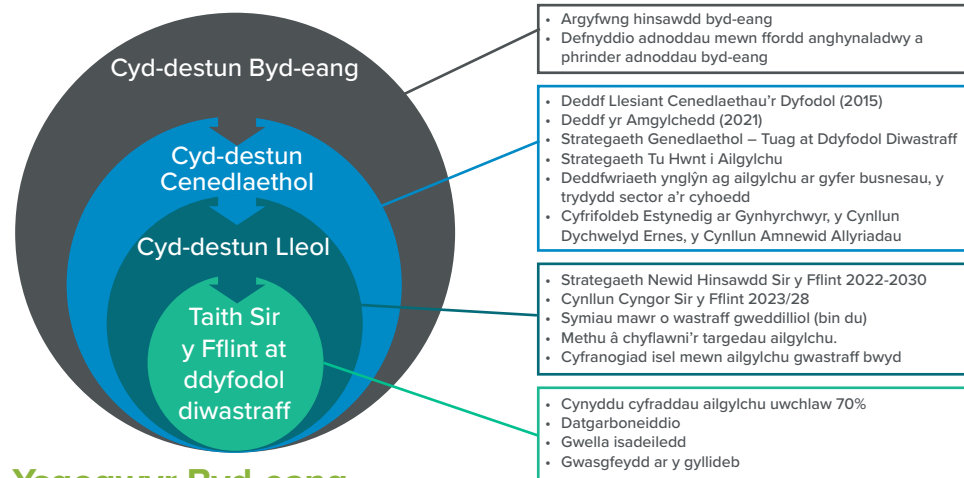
Cyd-destun Byd-eang

Cyd-destun Cenedlaethol

Cyd-destun Lleol

Taith Sir y Fflint at ddyfodol diwastraff

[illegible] Byd-eang

• Argyfwng hinsawdd byd-eang
• Defnyddio adnoddau mewn ffordd anghynaladwy a phrinder adnoddau byd-eang

• Deddf Llesiant Cenedlaethau'r Dyfodol (2015)
• Deddf yr Amgylchedd (2021)
• Strategaeth Genedlaethol – Tuag at Ddyfodol Diwastraff
• Strategaeth Tu Hwnt i Ailgylchu
• Deddfwriaeth ynglŷn ag ailgylchu ar gyfer busnesau, y trydydd sector a'r cyhoedd
• Cyfrifoldeb Estynedig ar Gynhyrchwyr, y Cynllun Dychwelyd Ernes, y Cynllun Amnewid Allyriadau

• Strategaeth Newid Hinsawdd Sir y Fflint 2022-2030
• Cynllun Cyngor Sir y Fflint 2023/28
• Symiau mawr o wastraff gweddilliol (bin du)
• Methu â chyflawni'r targedau ailgylchu.
• Cyfranogiad isel mewn ailgylchu gwastraff bwyd

• Cynyddu cyfraddau ailgylchu uwchlaw 70%
• Datgarboneiddio
• Gwella isadeiledd
• Gwasgfeydd ar y gyllideb